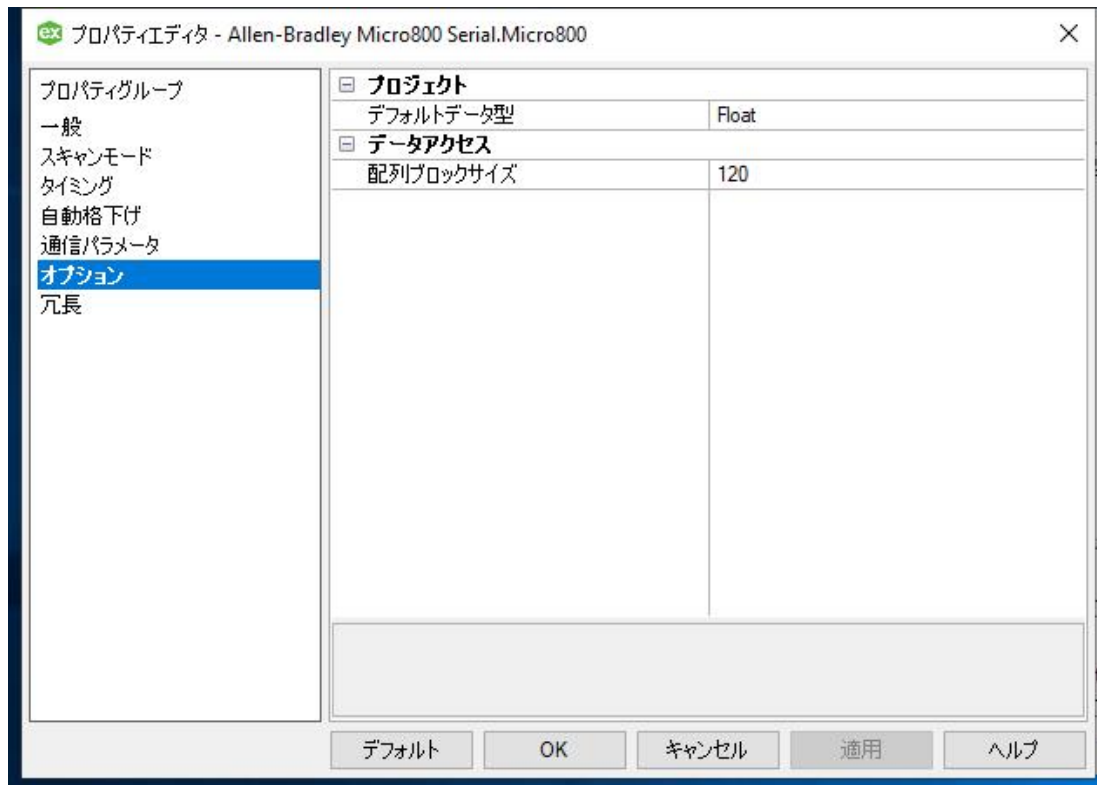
ex プロパティエディタ - Allen-Bradley Micro800 Serial.Micro800

プロパティグループ
一般
スキャンモード
タイミング
自動格下げ
通信パラメータ
オプション
冗長

⊟ プロジェクト

| | |
|---|---|
| デフォルトデータ型 | Float |

⊟ データアクセス

| | |
|---|---|
| 配列ブロックサイズ | 120 |

デフォルト
OK
キャンセル
適用
ヘルプ